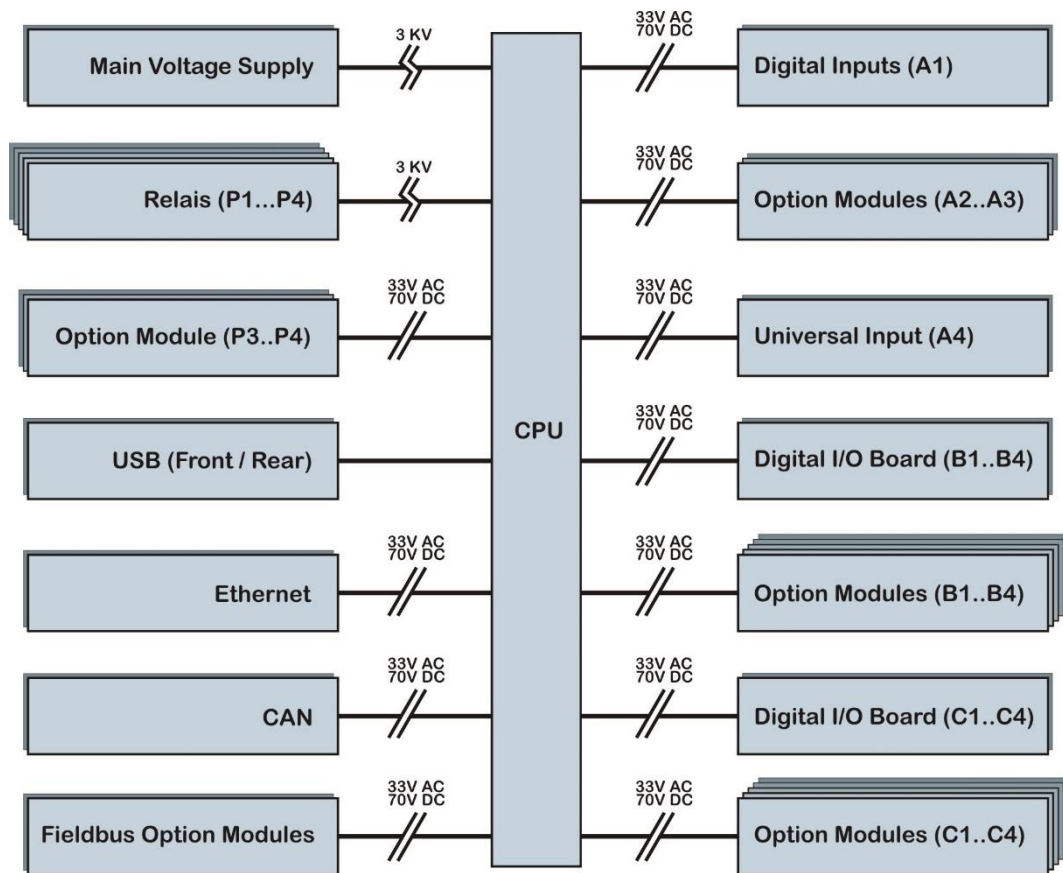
Main Voltage Supply

3 KV

33V AC
70V DC

Digital Inputs (A1)

Relais (P1...P4)

3 KV

33V AC
70V DC

Option Modules (A2..A3)

Option Module (P3..P4)

33V AC
70V DC

33V AC
70V DC

Universal Input (A4)

CPU

USB (Front / Rear)

33V AC
70V DC

Digital I/O Board (B1..B4)

Ethernet

33V AC
70V DC

33V AC
70V DC

Option Modules (B1..B4)

CAN

33V AC
70V DC

33V AC
70V DC

Digital I/O Board (C1..C4)

Fieldbus Option Modules

33V AC
70V DC

33V AC
70V DC

Option Modules (C1..C4)